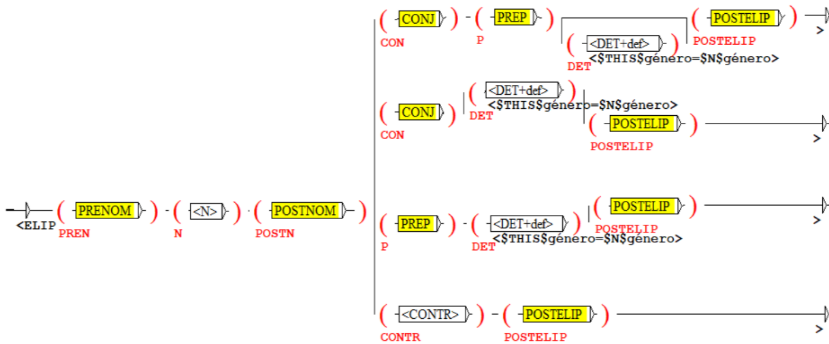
<ELIP
( PRENOM ) PREN
( <N> ) N
( POSTNOM ) POSTN

( CONJ ) CON
( PREP ) P
( <DET+def> ) DET
<$THIS$género=$N$género>
( POSTELIP ) POSTELIP
>

( CONJ ) CON
( <DET+def> ) DET
<$THIS$género=$N$género>
( POSTELIP ) POSTELIP
>

( PREP ) P
( <DET+def> ) DET
<$THIS$género=$N$género>
( POSTELIP ) POSTELIP
>

( <CONTR> ) CONTR
( POSTELIP ) POSTELIP
>